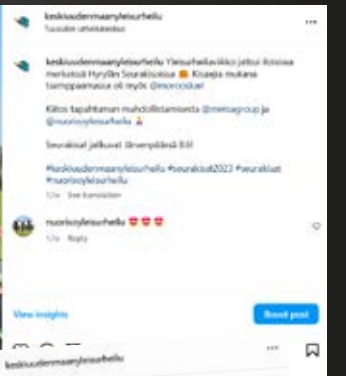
keskisuodenmaanyleisurheilu
Tuusulan urheilukeskus

keskisuodenmaanyleisurheilu Yleisurheiluviikko jatkui iloisissa merkeissä Hyrylän Seurakisoissa 🙂 Kisaajia mukana tamppaamassa oli myös @moroiscoket

Kiitos tapahtuman mahdollistamisesta @metsagroup ja @nuorisoyleisurheilu 🙏

Seurakisat jatkuvat ilmerpäässä 8.8!

#keskiuudenmaanyleisurheilu #seurakisat2023 #seurakisat #nuorisoyleisurheilu
12w See translation

nuorisoyleisurheilu ❤️❤️❤️
12w Reply

View insights
Boost post

keskiuudenmaanyleisurheilu